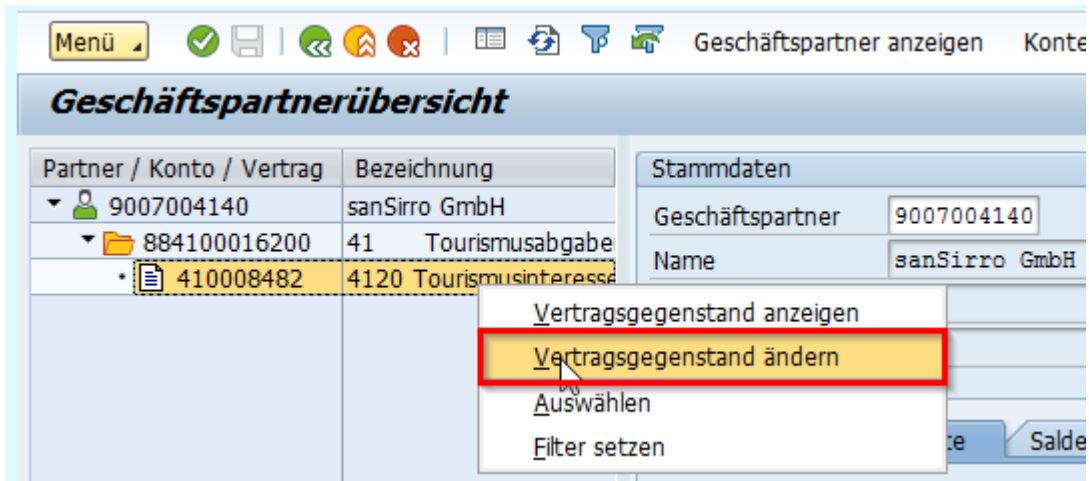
Menü

Geschäftspartner anzeigen

Konte

Geschäftspartnerübersicht

| Partner / Konto / Vertrag | Bezeichnung |
|---|---|
| 9007004140 | sanSirro GmbH |
| 884100016200 | 41 Tourismusabgabe |
| 410008482 | 4120 Tourismusinteresse |

Stammdaten

Geschäftspartner 9007004140

Name sanSirro GmbH

Vertragsgegenstand anzeigen

Vertragsgegenstand ändern

Auswählen

Filter setzen

te

Salde